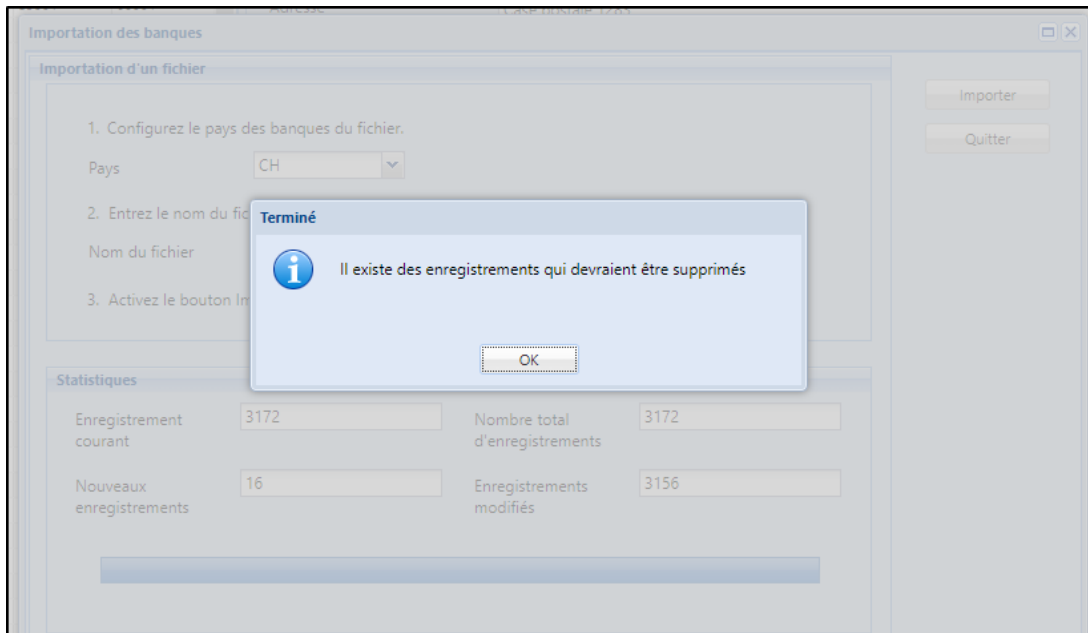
Importation des banques

Importation d'un fichier

1. Configurez le pays des banques du fichier.

Pays CH

2. Entrez le nom du fic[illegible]

Nom du fichier

3. Activez le bouton Im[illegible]

Importer

Quitter

Terminé

Il existe des enregistrements qui devraient être supprimés

OK

Statistiques

Enregistrement courant 3172

Nombre total d'enregistrements 3172

Nouveaux enregistrements 16

Enregistrements modifiés 3156